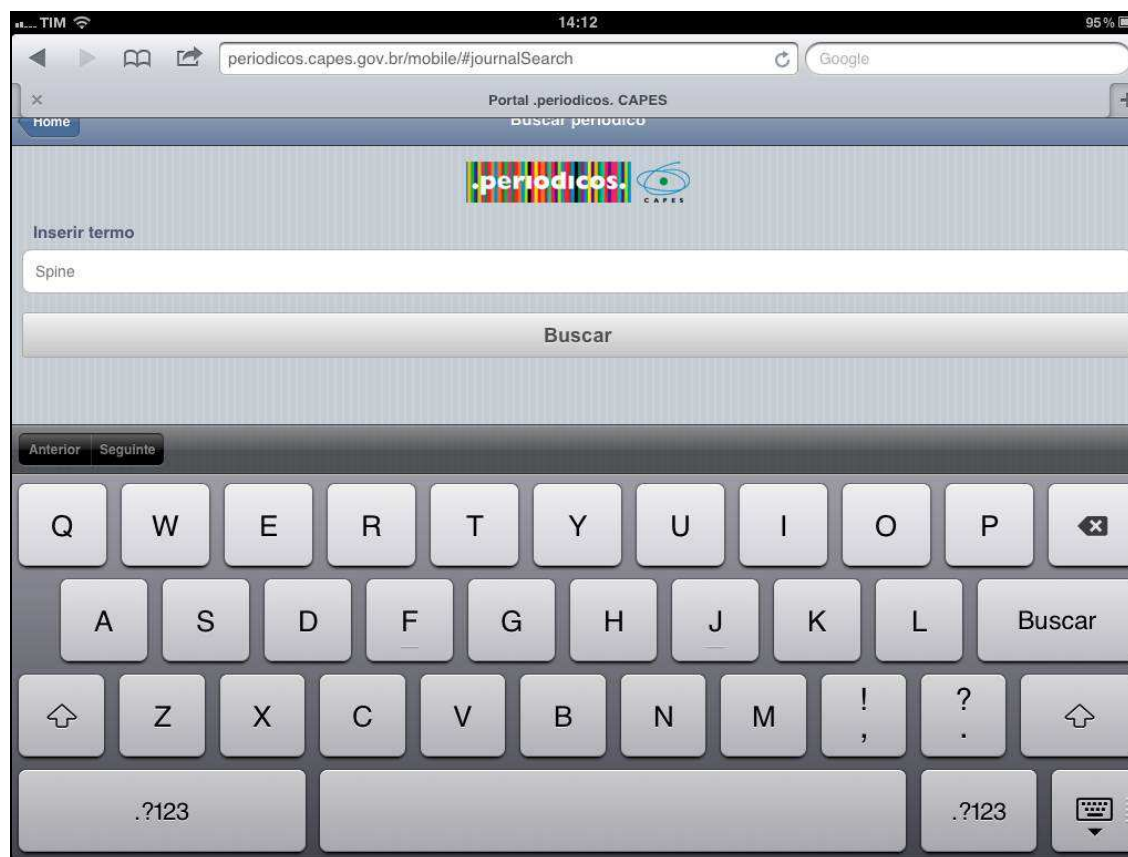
TIM 14:12 95%

periodicos.capes.gov.br/mobile/#journalSearch

Google

×

Portal .periodicos. CAPES

Home

Buscar periódico

.periodicos.

CAPES

Inserir termo

Spine

Buscar

Anterior Seguinte

Q W E R T Y U I O P

A S D F G H J K L Buscar

Z X C V B N M ! , ? .

.?123 .?123